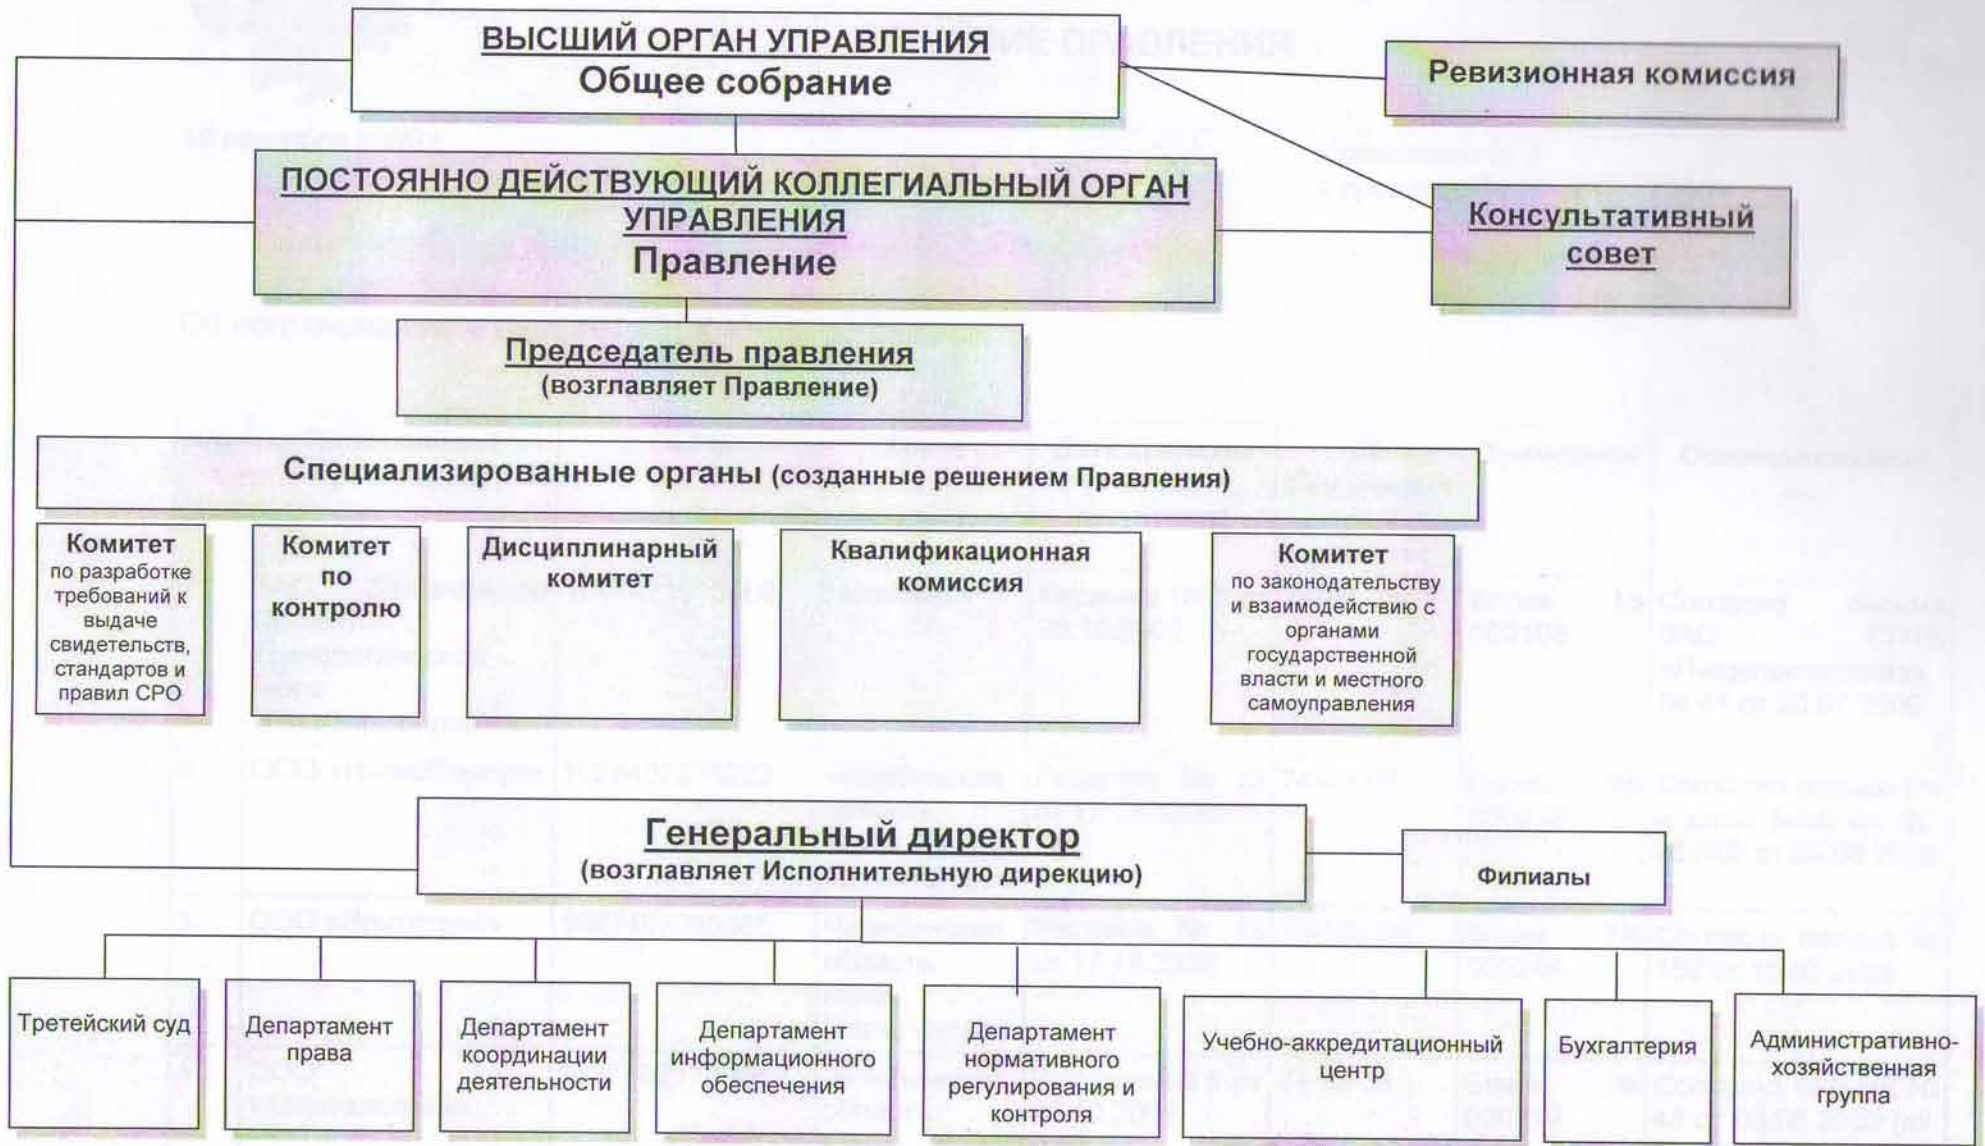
ВЫСШИЙ ОРГАН УПРАВЛЕНИЯ
Общее собрание

Ревизионная комиссия

ПОСТОЯННО ДЕЙСТВУЮЩИЙ КОЛЛЕГИАЛЬНЫЙ ОРГАН УПРАВЛЕНИЯ
Правление

Консультативный совет

Председатель правления
(возглавляет Правление)

Специализированные органы (созданные решением Правления)

Комитет по разработке требований к выдаче свидетельств, стандартов и правил СРО

Комитет по контролю

Дисциплинарный комитет

Квалификационная комиссия

Комитет по законодательству и взаимодействию с органами государственной власти и местного самоуправления

Генеральный директор
(возглавляет Исполнительную дирекцию)

Филиалы

Третейский суд

Департамент права

Департамент координации деятельности

Департамент информационного обеспечения

Департамент нормативного регулирования и контроля

Учебно-аккредитационный центр

Бухгалтерия

Административно-хозяйственная группа